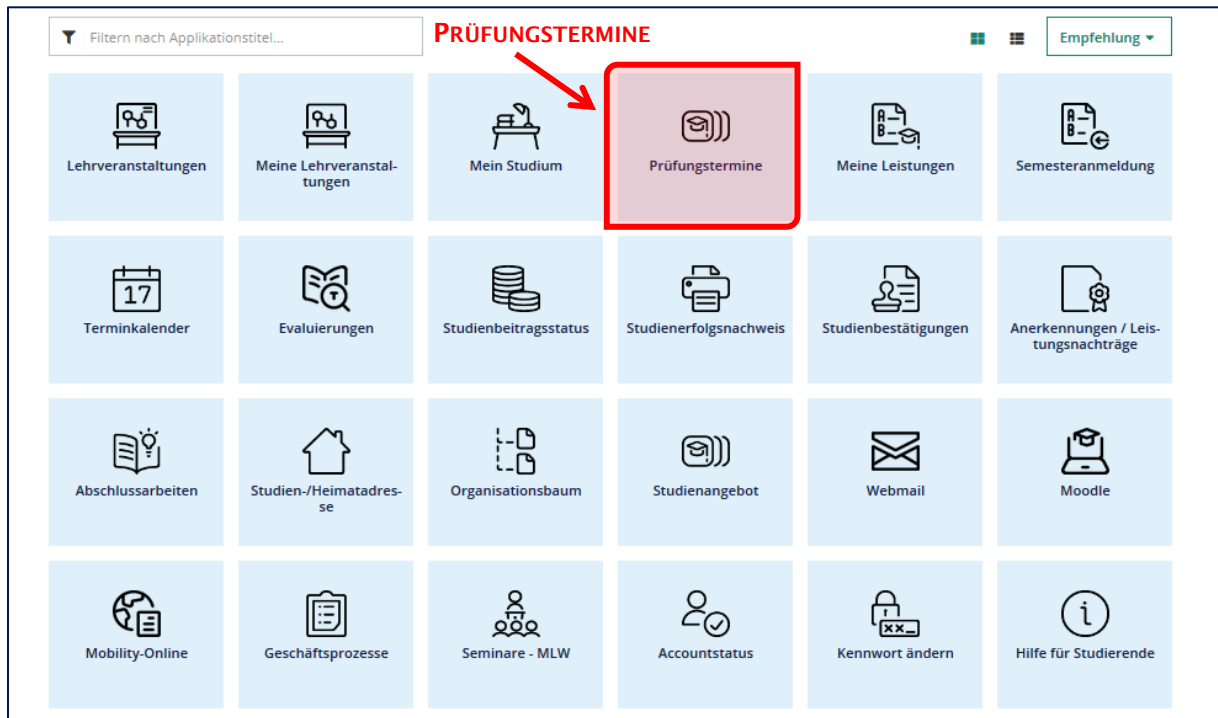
Filtern nach Applikationstitel...

PRÜFUNGSTERMINE

Empfehlung

Lehrveranstaltungen

Meine Lehrveranstaltungen

Mein Studium

Prüfungstermine

Meine Leistungen

Semesteranmeldung

17

Terminkalender

Evaluierungen

Studienbeitragsstatus

Studienerfolgsnachweis

Studienbestätigungen

Anerkennungen / Leistungsnachträge

Abschlussarbeiten

Studien-/Heimatadresse

Organisationsbaum

Studienangebot

Webmail

Moodle

Mobility-Online

Geschäftsprozesse

Seminare - MLW

Accountstatus

Kennwort ändern

Hilfe für Studierende